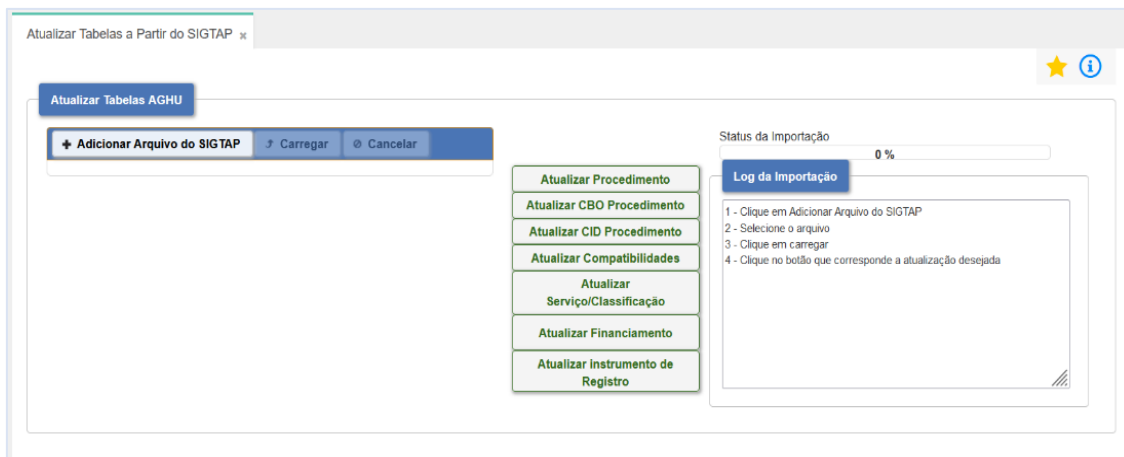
Atualizar Tabelas a Partir do SIGTAP ×

Atualizar Tabelas AGHU

+ Adicionar Arquivo do SIGTAP
Carregar
Cancelar

Atualizar Procedimento
Atualizar CBO Procedimento
Atualizar CID Procedimento
Atualizar Compatibilidades
Atualizar Serviço/Classificação
Atualizar Financiamento
Atualizar Instrumento de Registro

Status da Importação
0 %

Log da Importação

1 - Clique em Adicionar Arquivo do SIGTAP
2 - Selecione o arquivo
3 - Clique em carregar
4 - Clique no botão que corresponde a atualização desejada